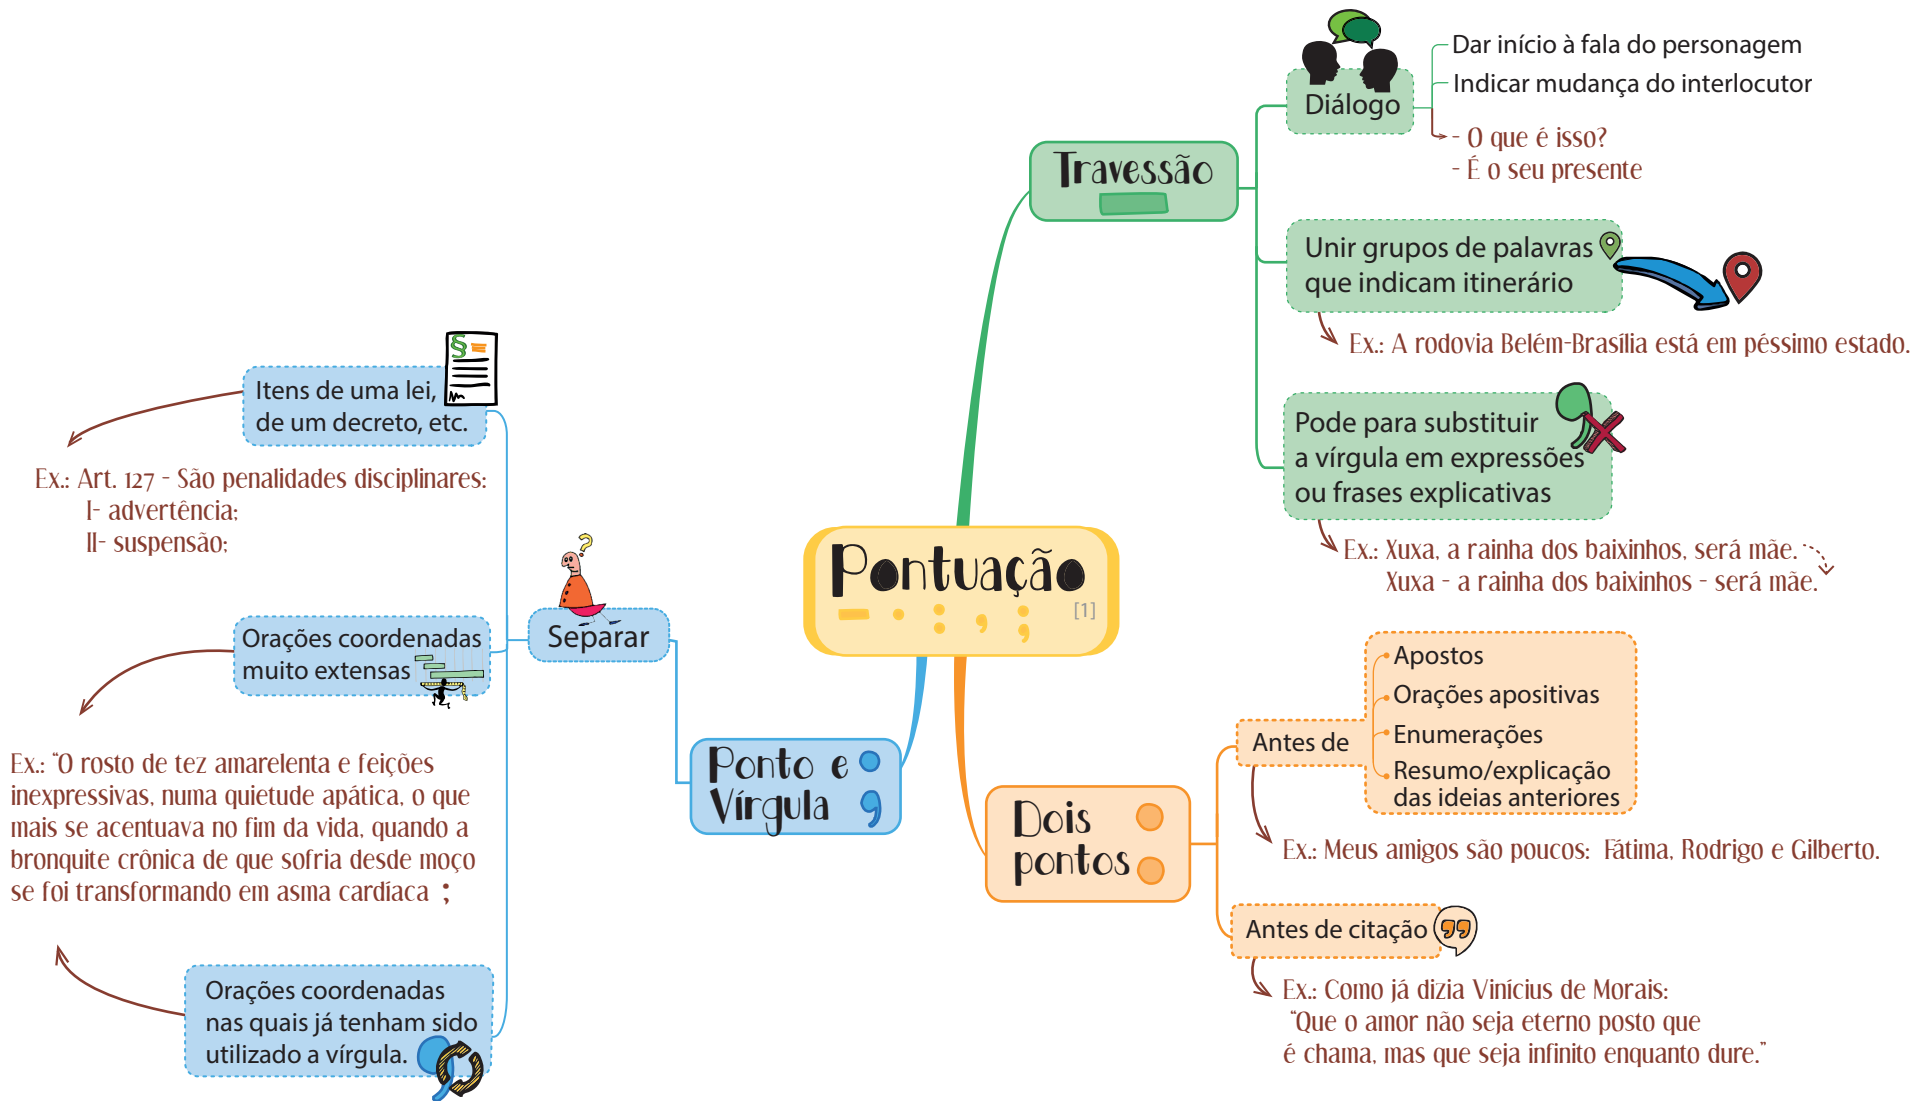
Pontuação
— : ; ;
[1]

Travessão

Diálogo
Dar início à fala do personagem
Indicar mudança do interlocutor
- O que é isso?
- É o seu presente

Unir grupos de palavras que indicam itinerário
Ex.: A rodovia Belém-Brasília está em péssimo estado.

Pode para substituir a vírgula em expressões ou frases explicativas
Ex.: Xuxa, a rainha dos baixinhos, será mãe.
Xuxa - a rainha dos baixinhos - será mãe.

Dois pontos

Antes de
Apostos
Orações apositivas
Enumerações
Resumo/explicação das ideias anteriores
Ex.: Meus amigos são poucos: Fátima, Rodrigo e Gilberto.

Antes de citação
Ex.: Como já dizia Vinícius de Morais:
"Que o amor não seja eterno posto que é chama, mas que seja infinito enquanto dure."

Ponto e Vírgula

Separar

Itens de uma lei, de um decreto, etc.
§
Ex.: Art. 127 - São penalidades disciplinares:
I- advertência;
II- suspensão;

Orações coordenadas muito extensas
Ex.: "O rosto de tez amarelenta e feições inexpressivas, numa quietude apática, o que mais se acentuava no fim da vida, quando a bronquite crônica de que sofria desde moço se foi transformando em asma cardíaca ;

Orações coordenadas nas quais já tenham sido utilizado a vírgula.